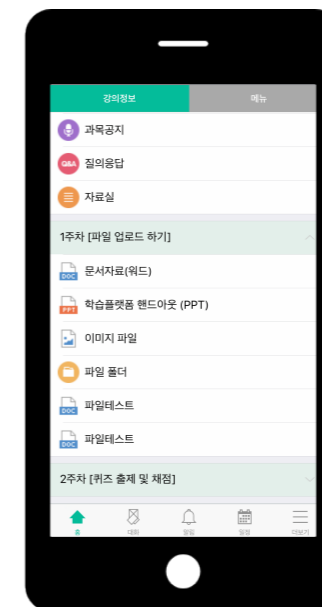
강의정보
메뉴

과목공지

Q&A 질의응답

자료실

1주차 [파일 업로드 하기]

DOC 문서자료(워드)

PPT 학습플랫폼 핸드아웃 (PPT)

이미지 파일

파일 폴더

DOC 파일테스트

DOC 파일테스트

2주차 [퀴즈 출제 및 채점]

홈
대화
알림
일정
더보기